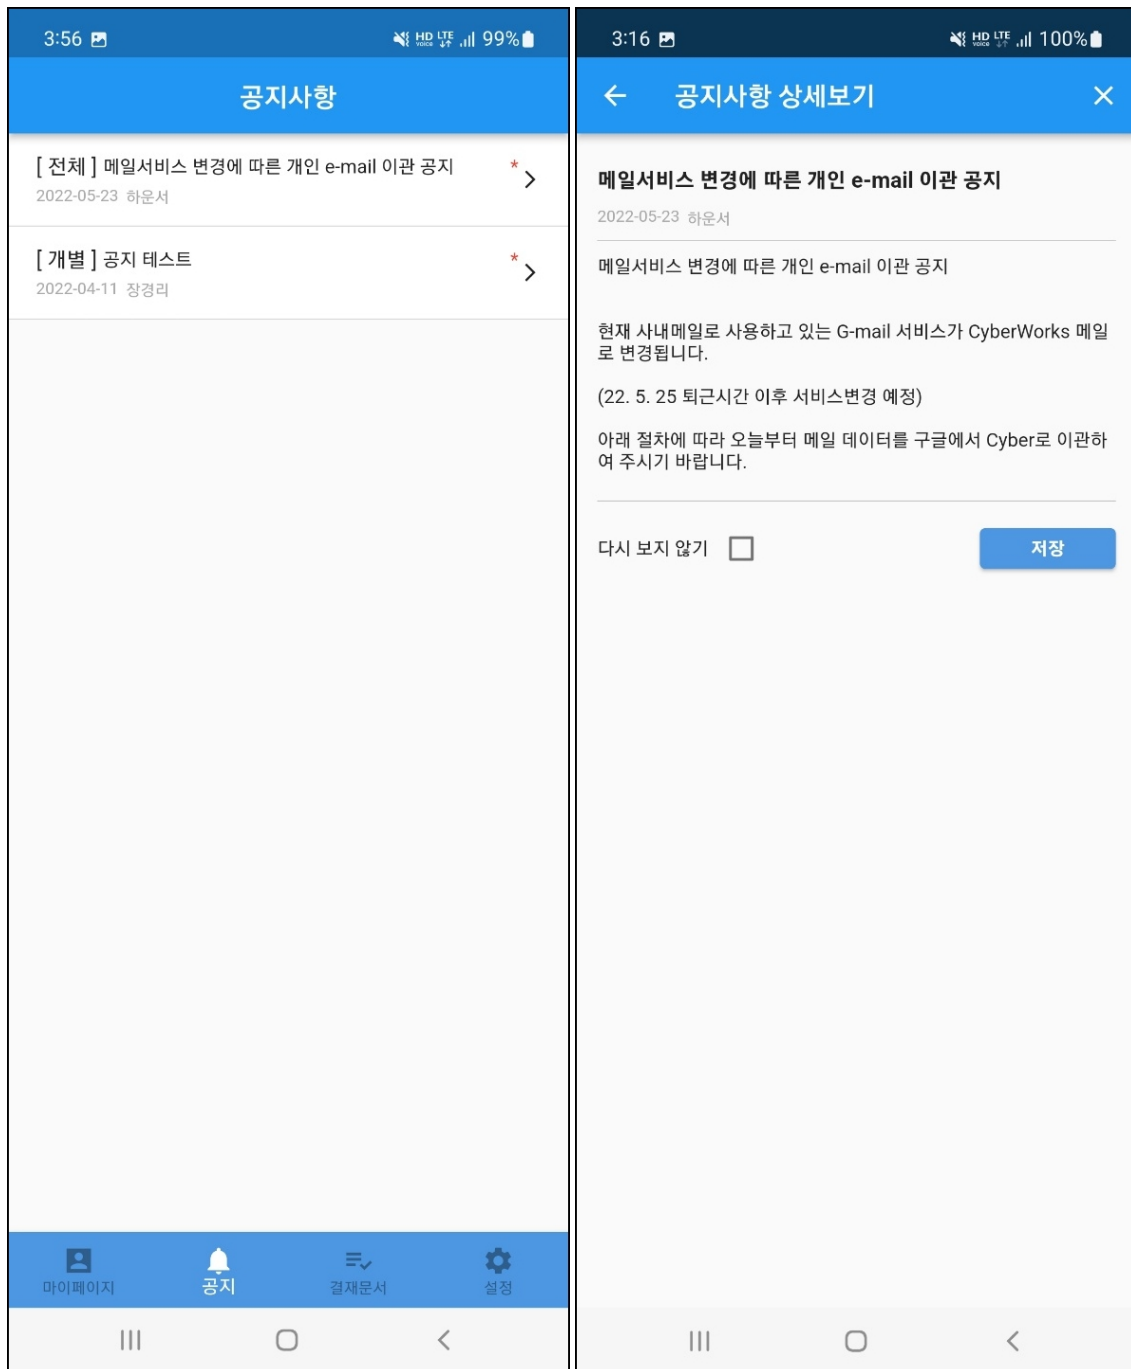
3:56 HD LTE 99%

공지사항

[ 전체 ] 메일서비스 변경에 따른 개인 e-mail 이관 공지 *
2022-05-23 하운서

[ 개별 ] 공지 테스트 *
2022-04-11 장경리

마이페이지 공지 결재문서 설정

3:16 HD LTE 100%

공지사항 상세보기

메일서비스 변경에 따른 개인 e-mail 이관 공지
2022-05-23 하운서

메일서비스 변경에 따른 개인 e-mail 이관 공지

현재 사내메일로 사용하고 있는 G-mail 서비스가 CyberWorks 메일로 변경됩니다.

(22. 5. 25 퇴근시간 이후 서비스변경 예정)

아래 절차에 따라 오늘부터 메일 데이터를 구글에서 Cyber로 이관하여 주시기 바랍니다.

다시 보지 않기

저장